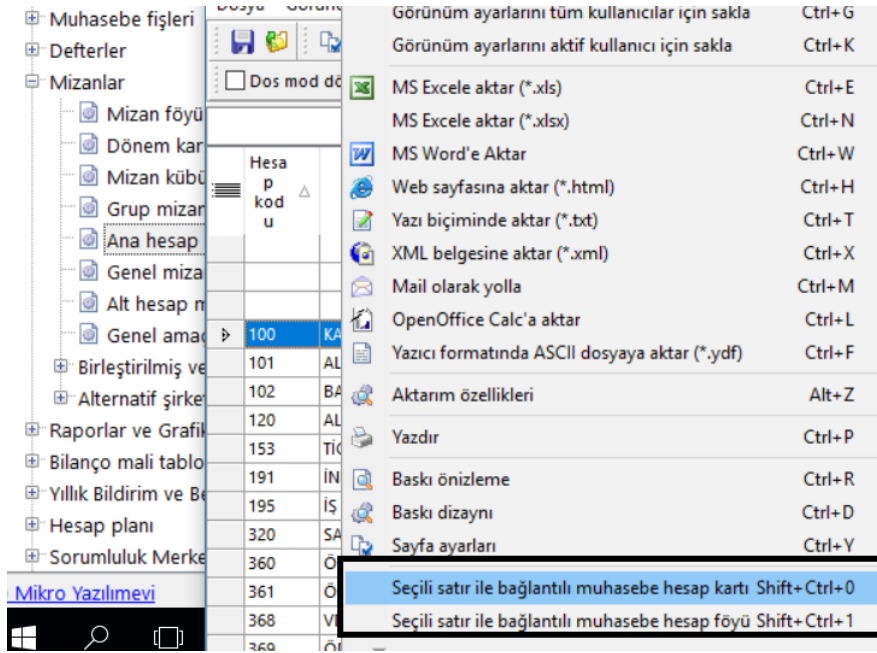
Muhasebe fişleri
Defterler
Mizanlar
Mizan föyü
Dönem kar
Mizan kübü
Grup mizan
Ana hesap
Genel miza
Alt hesap m
Genel amac
Birleştirilmiş ve
Alternatif şirke
Raporlar ve Grafik
Bilanço mali tablo
Yıllık Bildirim ve Be
Hesap planı
Sorumluluk Merke
Mikro Yazılımevi

Dosya Görünü

Dos mod dö

| Hesap kodu |  |
|---|---|
| 100 | KA |
| 101 | AL |
| 102 | BA |
| 120 | AL |
| 153 | TİC |
| 191 | İN |
| 195 | İŞ |
| 320 | SA |
| 360 | Ö |
| 361 | Ö |
| 368 | VE |
| 369 | Ö |

Görünüm ayarlarını tüm kullanıcılar için sakla Ctrl+G
Görünüm ayarlarını aktif kullanıcı için sakla Ctrl+K
MS Excele aktar (*.xls) Ctrl+E
MS Excele aktar (*.xlsx) Ctrl+N
MS Word'e Aktar Ctrl+W
Web sayfasına aktar (*.html) Ctrl+H
Yazı biçiminde aktar (*.txt) Ctrl+T
XML belgesine aktar (*.xml) Ctrl+X
Mail olarak yolla Ctrl+M
OpenOffice Calc'a aktar Ctrl+L
Yazıcı formatında ASCII dosyaya aktar (*.ydf) Ctrl+F
Aktarım özellikleri Alt+Z
Yazdır Ctrl+P
Baskı önizleme Ctrl+R
Baskı dizaynı Ctrl+D
Sayfa ayarları Ctrl+Y
Seçili satır ile bağlantılı muhasebe hesap kartı Shift+Ctrl+0
Seçili satır ile bağlantılı muhasebe hesap föyü Shift+Ctrl+1